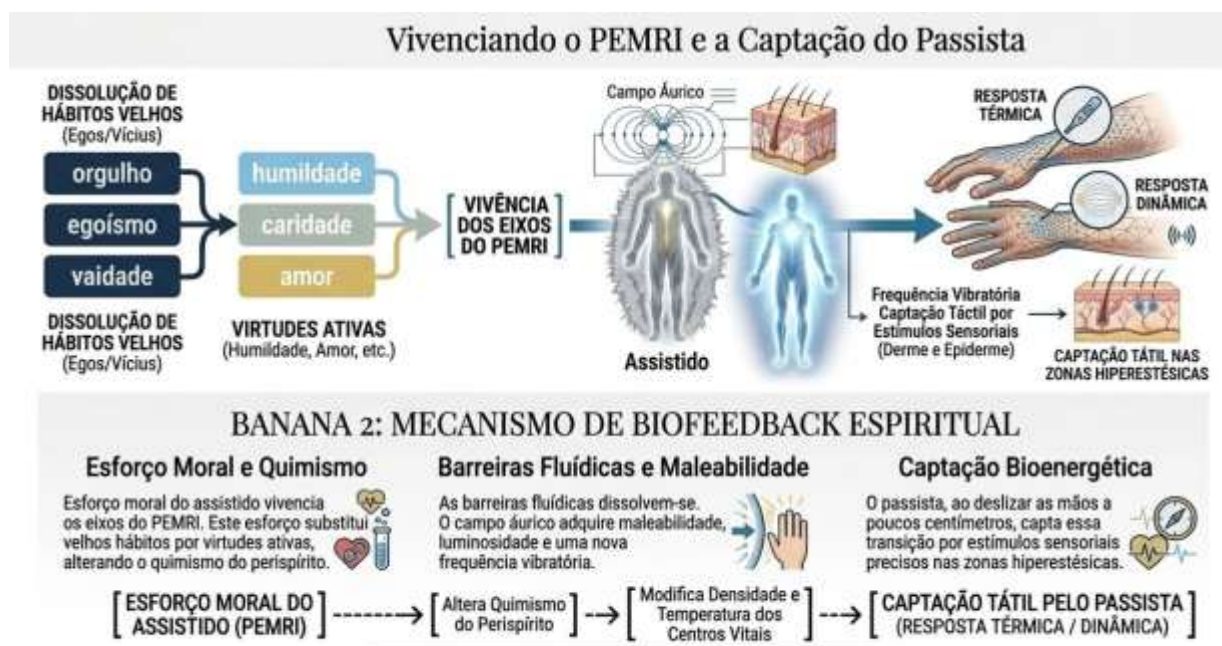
Vivenciando o PEMRI e a Captação do Passista

DISSOLUÇÃO DE HÁBITOS VELHOS (Egos/Vícios)

orgulho
egoísmo
vaidade

DISSOLUÇÃO DE HÁBITOS VELHOS (Egos/Vícios)

humildade
caridade
amor

VIRTUDES ATIVAS (Humildade, Amor, etc.)

VIVÊNCIA DOS EIXOS DO PEMRI

Campo Áurico

Assistido

RESPOSTA TÉRMICA

RESPOSTA DINÂMICA

Frequência Vibratória Captação Táctil por Estímulos Sensoriais (Derme e Epiderme)

CAPTAÇÃO TÁTIL NAS ZONAS HIPERESTÉSICAS

BANANA 2: MECANISMO DE BIOFEEDBACK ESPIRITUAL

Esforço Moral e Quimismo

Esforço moral do assistido vivencia os eixos do PEMRI. Este esforço substitui velhos hábitos por virtudes ativas, alterando o quimismo do perispírito.

Barreiras Fluídicas e Maleabilidade

As barreiras fluídicas dissolvem-se. O campo áurico adquire maleabilidade, luminosidade e uma nova frequência vibratória.

Captação Bioenergética

O passista, ao deslizar as mãos a poucos centímetros, capta essa transição por estímulos sensoriais precisos nas zonas hiperestésicas.

[ ESFORÇO MORAL DO ASSISTIDO (PEMRI) ] → [ Altera Quimismo do Perispírito ] → [ Modifica Densidade e Temperatura dos Centros Vitais ] → [ CAPTAÇÃO TÁTIL PELO PASSISTA (RESPOSTA TÉRMICA / DINÂMICA) ]